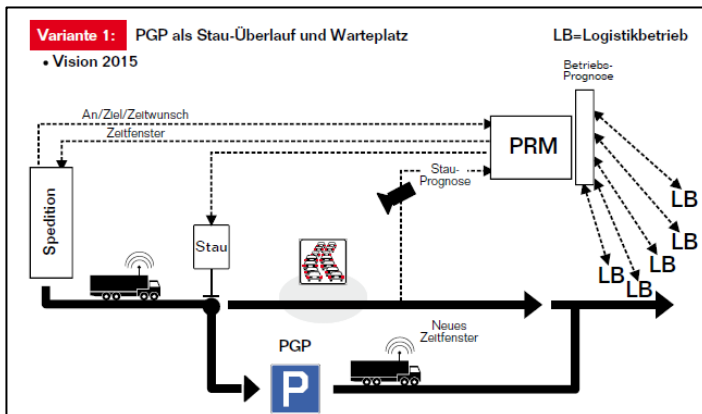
Variante 1: PGP als Stau-Überlauf und Warteplatz

LB=Logistikbetrieb

• Vision 2015

Betriebs-Prognose

An/Ziel/Zeitwunsch

Zeitfenster

PRM

Stau-Prognose

Spedition

Stau

LB

LB

LB

LB

LB

PGP

P

Neues Zeitfenster